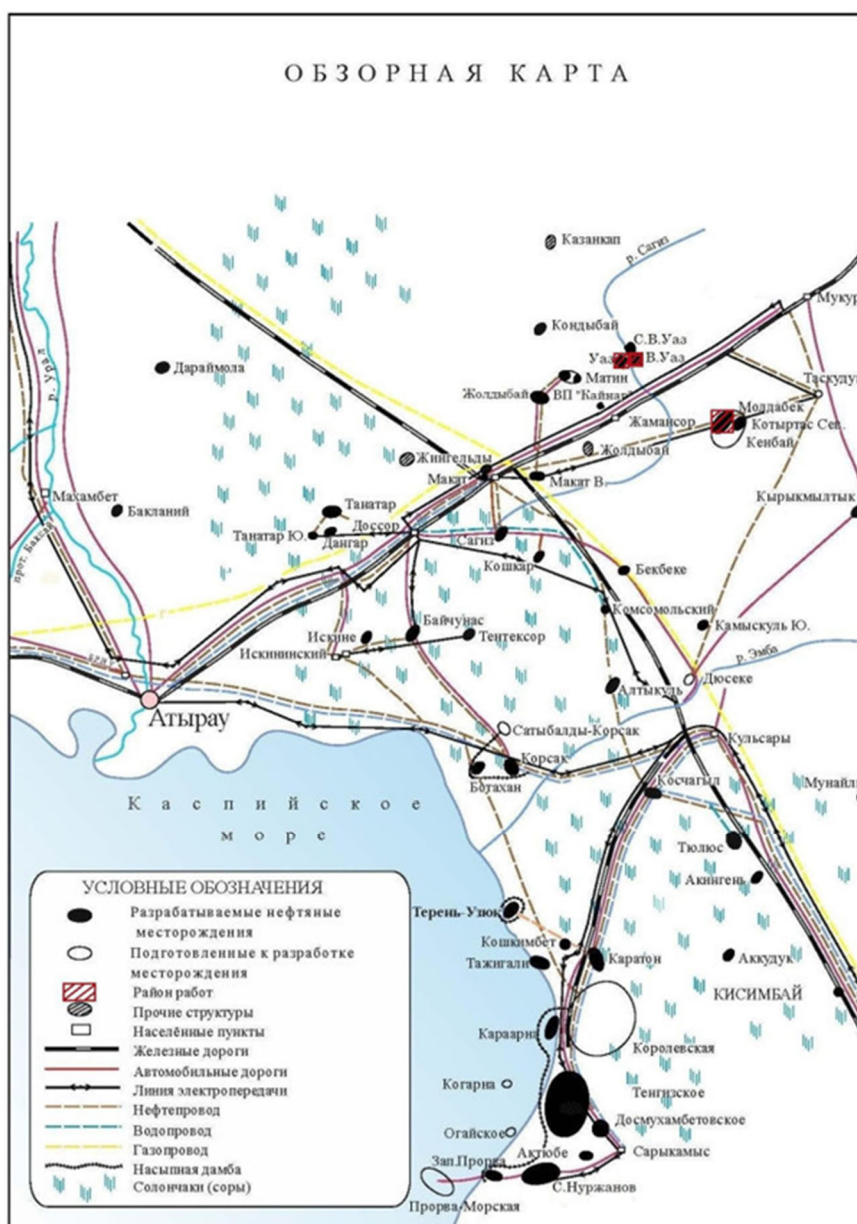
ОБЗОРНАЯ КАРТА

Казанкап
р. Сагиз
Мукур
Кондыбай
С.В.Уаз
Уаз
В.Уаз
Дарраймола
Мятин
Таскуду
Жолдыбай
ВП "Кайнар"
Жамансор
Молдабек
Котыртас Сев.
Кенбай
Жолдыбай
Жингельды
Макат
Макат В.
Кырыкмылтык
р. Урал
Махамбет
Бакланий
Танатар
Досcор
Танатар Ю.
Дангар
Сагиз
прот. Бакша
Кошкар
Бекбеке
Комсомольский
Искине
Байчунас
Тентексор
Камыскуль Ю.
Искининский
р. Эмба
Дюсеке
Алтыкуль
Атырау
Сатыбалды-Корсак
Кульсары
Корсак
Ботахан
Косчагыл
Мунайл
Каспийское море
Тюлюс
Акингень
Терень-Узюк
Кошкимбет
Тажигали
Каратон
Аккудук
КИСИМБАЙ
Караарна
Королевская
Когарна
Тенгизское
Огайское
Досмухамбетовское
Сарыкамыс
Зап.Прорва
Актюбе
С.Нуржанов
Прорва-Морская

УСЛОВНЫЕ ОБОЗНАЧЕНИЯ
Разрабатываемые нефтяные месторождения
Подготовленные к разработке месторождения
Район работ
Прочие структуры
Населённые пункты
Железные дороги
Автомобильные дороги
Линия электропередачи
Нефтепровод
Водопровод
Газопровод
Насыпная дамба
Солончаки (соры)